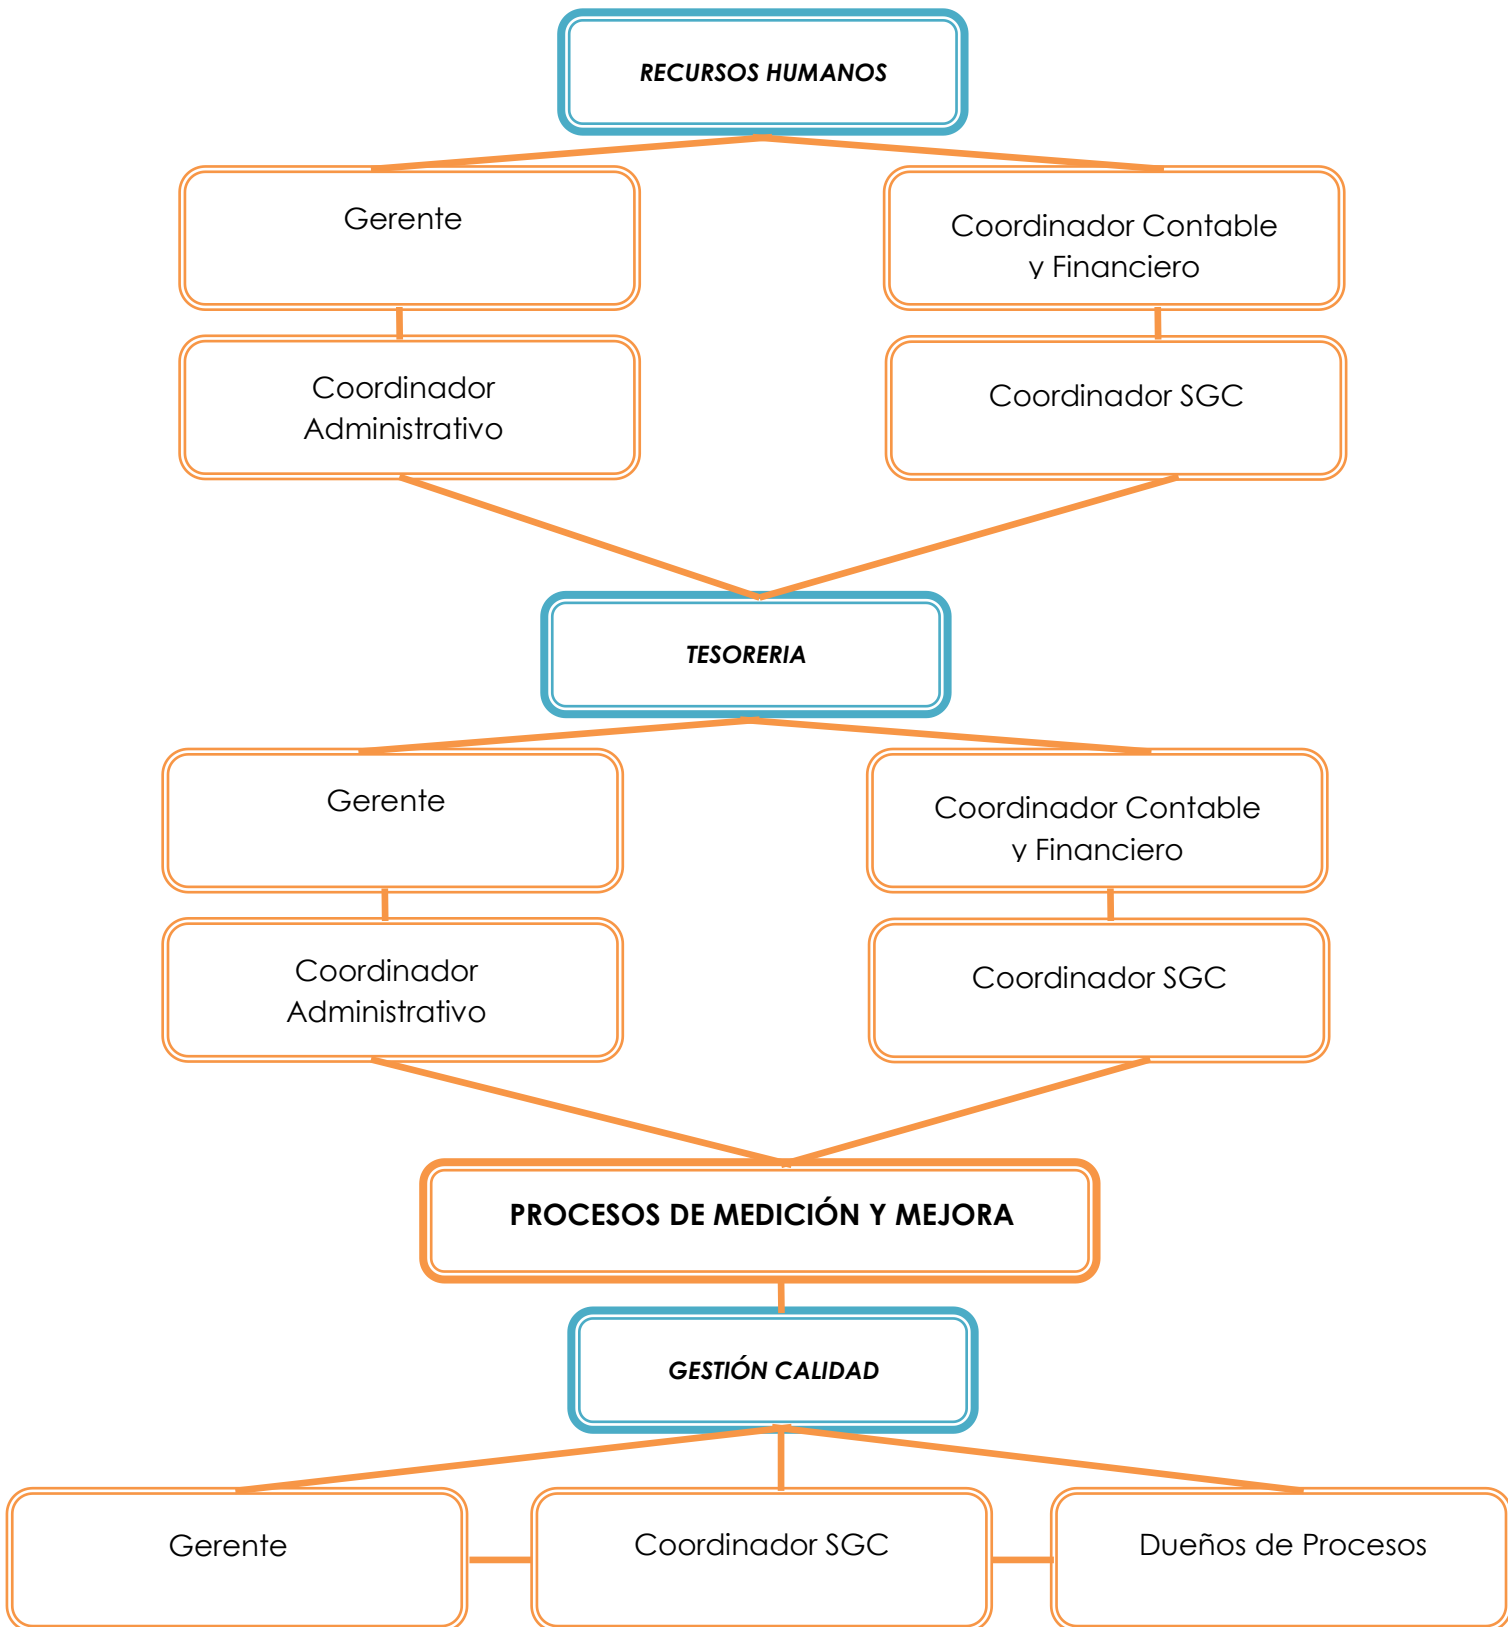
RECURSOS HUMANOS

Gerente

Coordinador Contable y Financiero

Coordinador Administrativo

Coordinador SGC

TESORERIA

Gerente

Coordinador Contable y Financiero

Coordinador Administrativo

Coordinador SGC

PROCESOS DE MEDICIÓN Y MEJORA

GESTIÓN CALIDAD

Gerente

Coordinador SGC

Dueños de Procesos